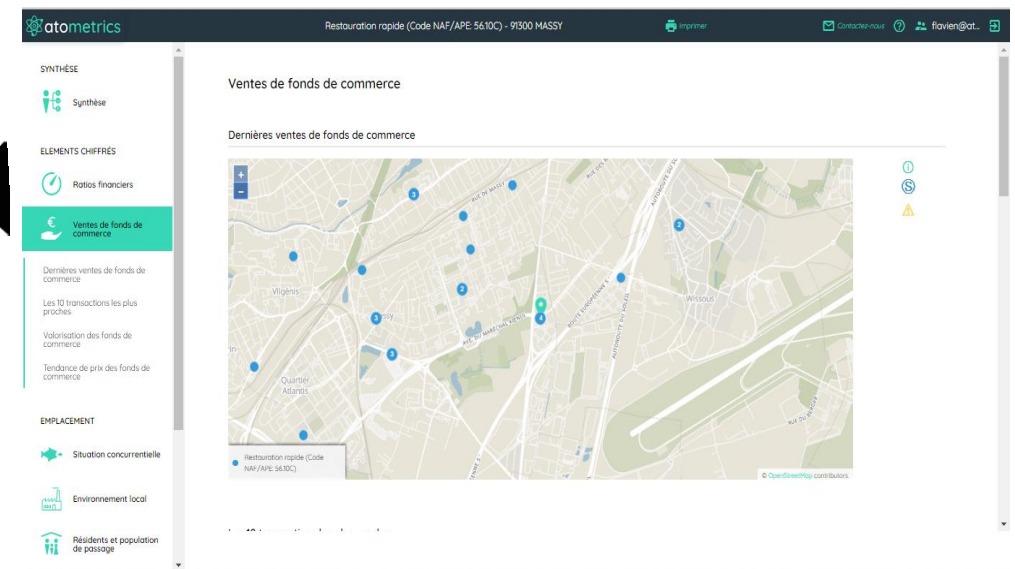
atometrics

Restauration rapide (Code NAF/APE: 56.10C) - 91300 MASSY

Imprimer

Contactez-nous

flavien@at...

SYNTHÈSE

Synthèse

ELEMENTS CHIFFRÉS

Ratios financiers

Ventes de fonds de commerce

Dernières ventes de fonds de commerce

Les 10 transactions les plus proches

Valorisation des fonds de commerce

Tendance de prix des fonds de commerce

EMPLACEMENT

Situation concurrentielle

Environnement local

Résidents et population de passage

Ventes de fonds de commerce

Dernières ventes de fonds de commerce

+
−

3
3
2
2
3
3
4
2

Vilgénis

Massy

Quartier Atlantis

Wissous

Restauration rapide (Code NAF/APE: 56.10C)

© OpenStreetMap contributors.

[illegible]